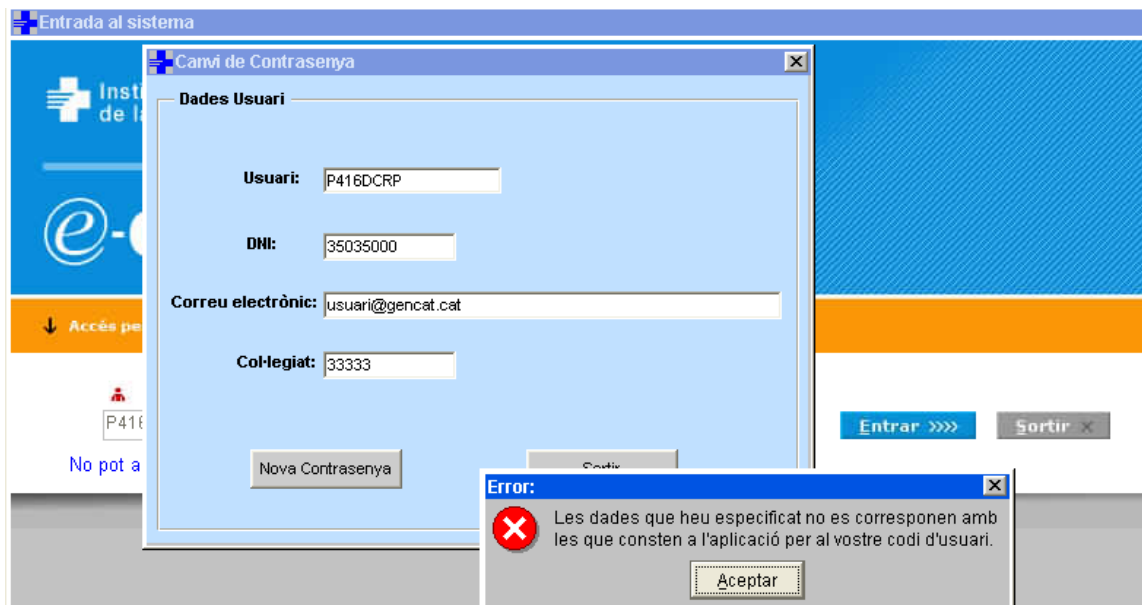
Entrada al sistema

Insti
de la

e-

Accés pe

P416

No pot a

Entrar »»»

Sortir ×

Canvi de Contrasenya

Dades Usuari

Usuari: P416DCRP

DNI: 35035000

Correu electrònic: usuari@gencat.cat

Col·legiat: 33333

Nova Contrasenya

Sortir

Error:

Les dades que heu especificat no es corresponen amb les que consten a l'aplicació per al vostre codi d'usuari.

Aceptar